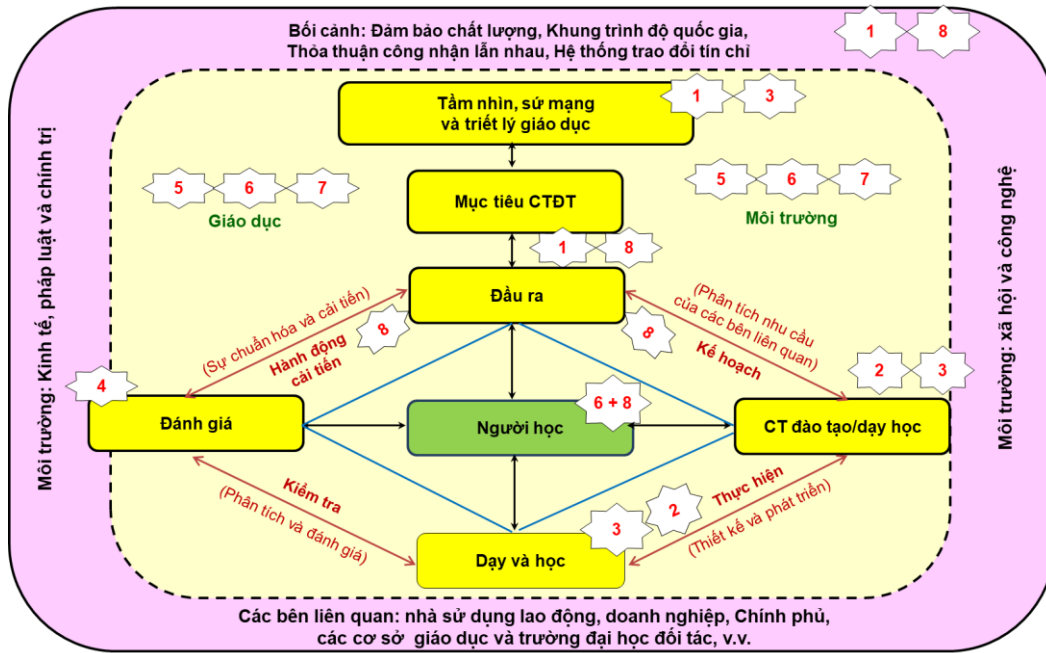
Bối cảnh: Đảm bảo chất lượng, Khung trình độ quốc gia, Thỏa thuận công nhận lẫn nhau, Hệ thống trao đổi tín chỉ

1 8

Môi trường: Kinh tế, pháp luật và chính trị

Môi trường: xã hội và công nghệ

Tầm nhìn, sứ mạng và triết lý giáo dục

1 3

5 6 7

Giáo dục

Mục tiêu CTĐT

5 6 7

Môi trường

1 8

Đầu ra

(Sự chuẩn hóa và cải tiến)

Hành động cải tiến

8

(Phân tích nhu cầu của các bên liên quan)

8

Kế hoạch

2 3

4

Đánh giá

Người học

6 + 8

CT đào tạo/dạy học

Kiểm tra

(Phân tích và đánh giá)

3 2

Thực hiện

(Thiết kế và phát triển)

Dạy và học

Các bên liên quan: nhà sử dụng lao động, doanh nghiệp, Chính phủ, các cơ sở giáo dục và trường đại học đối tác, v.v.